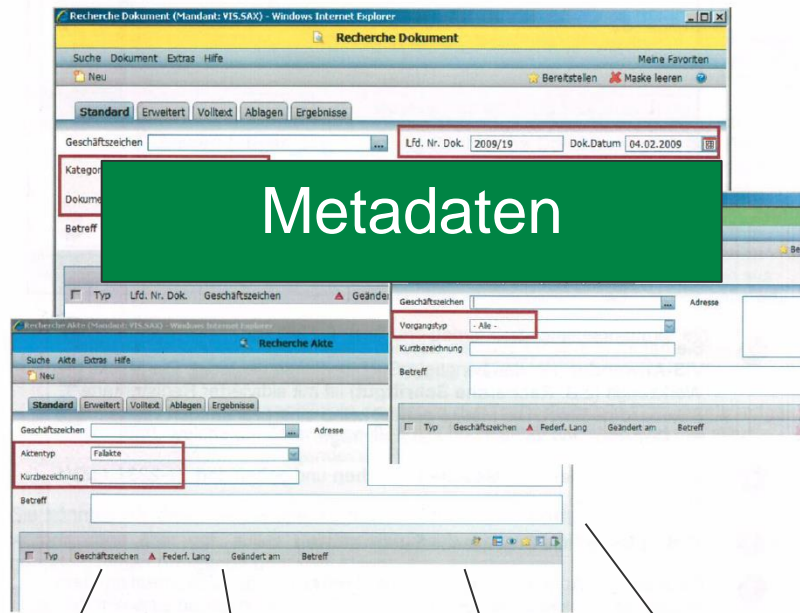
Recherche Dokument (Mandant: VIS.SAX) - Windows Internet Explorer

Recherche Dokument

Suche Dokument Extras Hilfe

Meine Favoriten

Neu

Bereitstellen Maske leeren

Standard Erweitert Volltext Ablagen Ergebnisse

Geschäftszeichen

Lfd. Nr. Dok. 2009/19 Dok.Datum 04.02.2009

Kategor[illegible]

Dokume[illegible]

Betreff

Typ Lfd. Nr. Dok. Geschäftszeichen Geänder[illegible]

Metadaten

Be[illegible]

Geschäftszeichen

Adresse

Vorgangstyp - Alle -

Kurzbezeichnung

Betreff

Typ Geschäftszeichen Federf. Lang Geändert am Betreff

Recherche Akte (Mandant: VIS.SAX) - Windows Internet Explorer

Recherche Akte

Suche Akte Extras Hilfe

Neu

Standard Erweitert Volltext Ablagen Ergebnisse

Geschäftszeichen

Adresse

Aktentyp Fallakte

Kurzbezeichnung

Betreff

Typ Geschäftszeichen Federf. Lang Geändert am Betreff